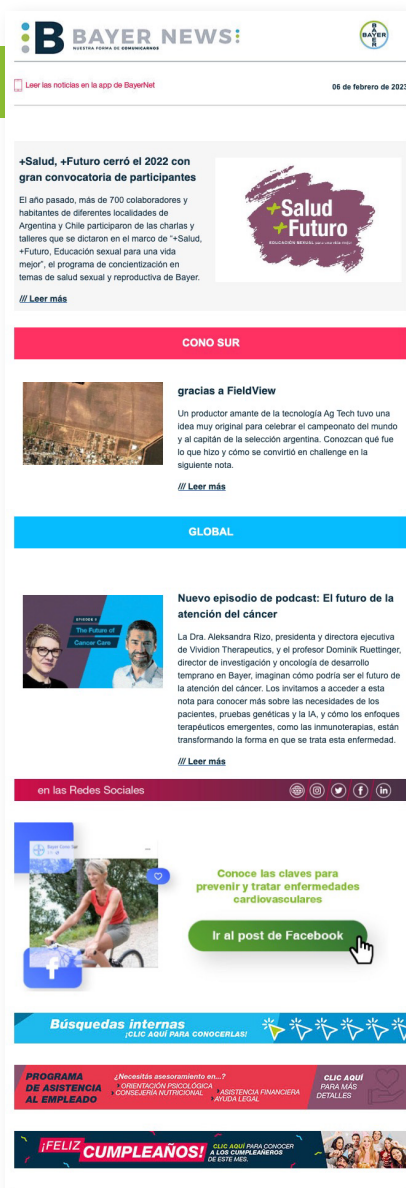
BAYER NEWS:
NUESTRA FORMA DE COMUNICARNOS

BAYER

Leer las noticias en la app de BayerNet

06 de febrero de 2023

+Salud, +Futuro cerró el 2022 con gran convocatoria de participantes

El año pasado, más de 700 colaboradores y habitantes de diferentes localidades de Argentina y Chile participaron de las charlas y talleres que se dictaron en el marco de "+Salud, +Futuro, Educación sexual para una vida mejor", el programa de concientización en temas de salud sexual y reproductiva de Bayer.

/// Leer más

+Salud +Futuro
EDUCACIÓN SEXUAL para una vida mejor

CONO SUR

gracias a FieldView

Un productor amante de la tecnología Ag Tech tuvo una idea muy original para celebrar el campeonato del mundo y al capitán de la selección argentina. Conozcan qué fue lo que hizo y cómo se convirtió en challenge en la siguiente nota.

/// Leer más

GLOBAL

EPISODE 3
The Future of Cancer Care

Nuevo episodio de podcast: El futuro de la atención del cáncer

La Dra. Aleksandra Rizo, presidenta y directora ejecutiva de Vividion Therapeutics, y el profesor Dominik Ruettinger, director de investigación y oncología de desarrollo temprano en Bayer, imaginan cómo podría ser el futuro de la atención del cáncer. Los invitamos a acceder a esta nota para conocer más sobre las necesidades de los pacientes, pruebas genéticas y la IA, y cómo los enfoques terapéuticos emergentes, como las inmunoterapias, están transformando la forma en que se trata esta enfermedad.

/// Leer más

en las Redes Sociales

Conoce las claves para prevenir y tratar enfermedades cardiovasculares

Ir al post de Facebook

Búsquedas internas
¡CLIC AQUÍ PARA CONOCERLAS!

PROGRAMA DE ASISTENCIA AL EMPLEADO
¿Necesitás asesoramiento en...?
ORIENTACIÓN PSICOLÓGICA
CONSEJERÍA NUTRICIONAL
ASISTENCIA FINANCIERA
AYUDA LEGAL
CLIC AQUÍ PARA MÁS DETALLES

¡FELIZ CUMPLEAÑOS!
CLIC AQUÍ PARA CONOCER A LOS CUMPLEAÑEROS DE ESTE MES.